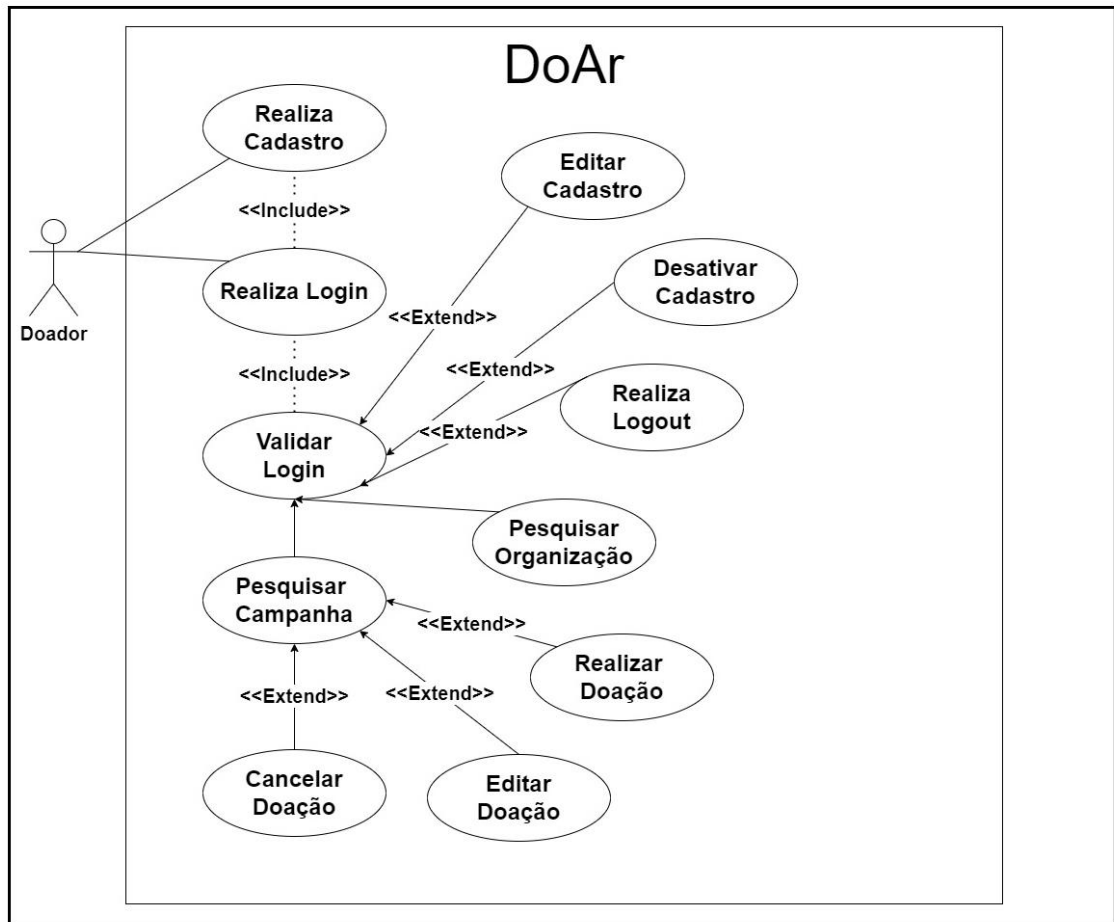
DoAr

Realiza Cadastro

Editar Cadastro

<<Include>>

Doador

Realiza Login

Desativar Cadastro

<<Extend>>

<<Include>>

<<Extend>>

Realiza Logout

<<Extend>>

Validar Login

Pesquisar Organização

Pesquisar Campanha

<<Extend>>

Realizar Doação

<<Extend>>

<<Extend>>

Cancelar Doação

Editar Doação